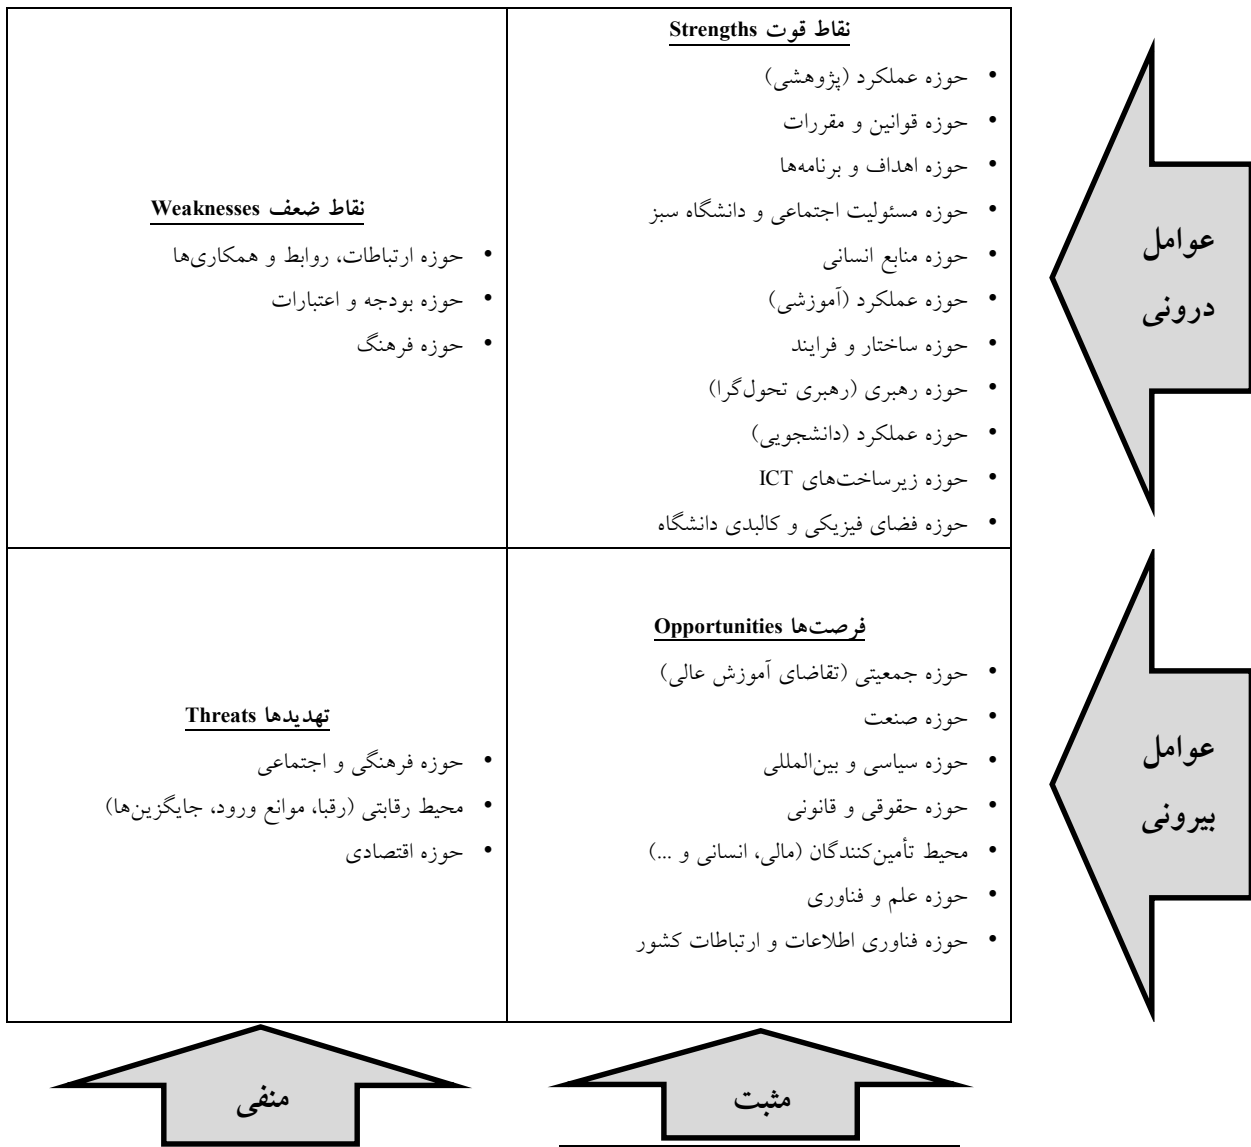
عوامل درونی

نقاط قوت Strengths

- حوزه عملکرد (پژوهشی)
- حوزه قوانین و مقررات
- حوزه اهداف و برنامه‌ها
- حوزه مسئولیت اجتماعی و دانشگاه سبز
- حوزه منابع انسانی
- حوزه عملکرد (آموزشی)
- حوزه ساختار و فرایند
- حوزه رهبری (رهبری تحول‌گرا)
- حوزه عملکرد (دانشجویی)
- حوزه زیرساخت‌های ICT
- حوزه فضای فیزیکی و کالبدی دانشگاه

نقاط ضعف Weaknesses

- حوزه ارتباطات، روابط و همکاری‌ها
- حوزه بودجه و اعتبارات
- حوزه فرهنگ

عوامل بیرونی

فرصت‌ها Opportunities

- حوزه جمعیتی (تقاضای آموزش عالی)
- حوزه صنعت
- حوزه سیاسی و بین‌المللی
- حوزه حقوقی و قانونی
- محیط تأمین‌کنندگان (مالی، انسانی و ...)
- حوزه علم و فناوری
- حوزه فناوری اطلاعات و ارتباطات کشور

تهدیدها Threats

- حوزه فرهنگی و اجتماعی
- محیط رقابتی (رقبا، موانع ورود، جایگزین‌ها)
- حوزه اقتصادی

مثبت

منفی